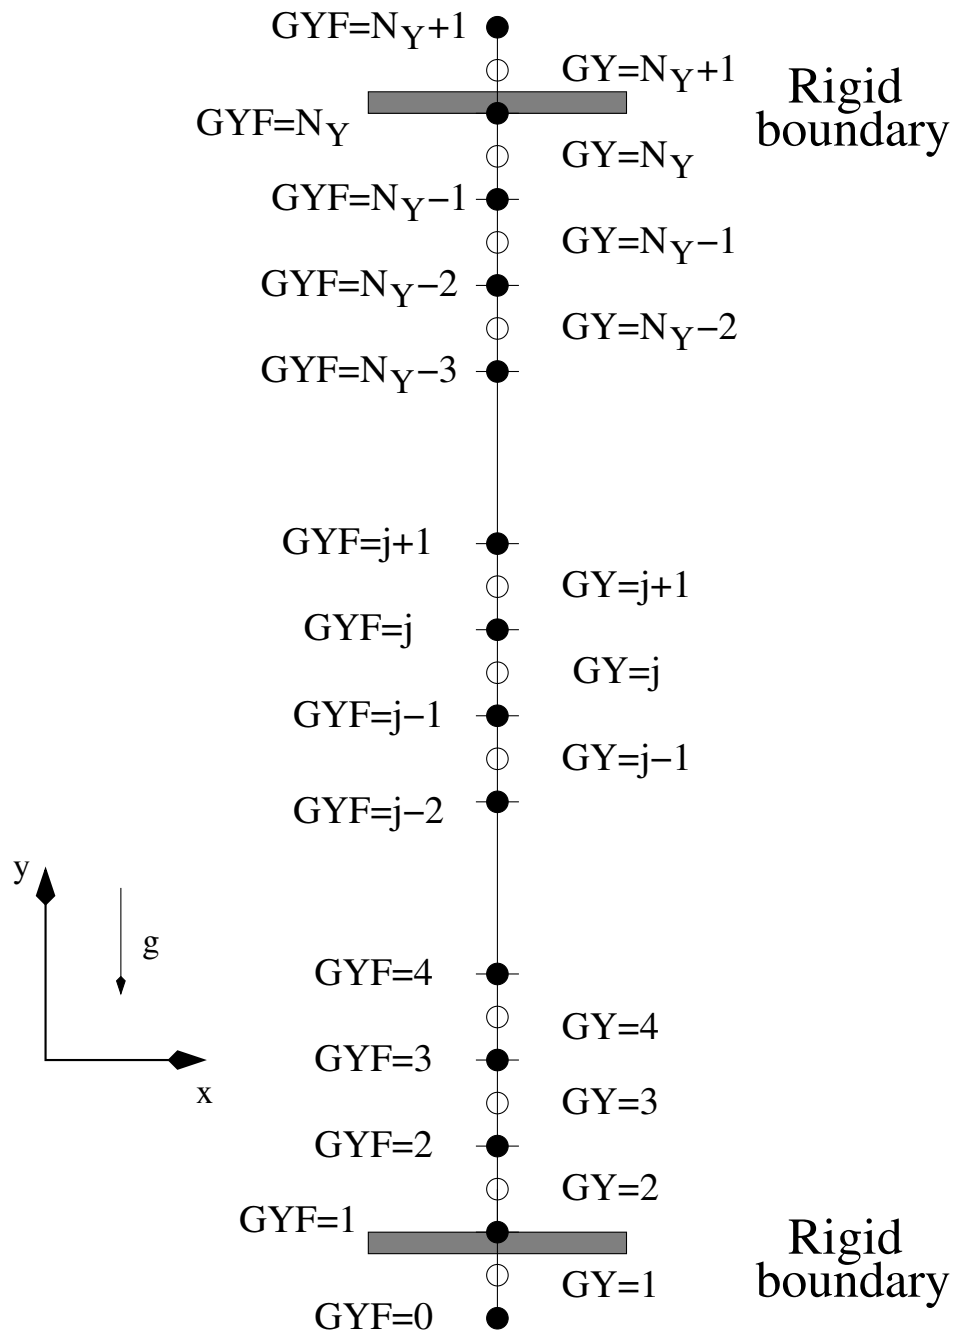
GYF=$N_Y$+1
GY=$N_Y$+1
Rigid boundary
GYF=$N_Y$
GY=$N_Y$
GYF=$N_Y$−1
GY=$N_Y$−1
GYF=$N_Y$−2
GY=$N_Y$−2
GYF=$N_Y$−3

GYF=j+1
GY=j+1
GYF=j
GY=j
GYF=j−1
GY=j−1
GYF=j−2

y
g
x

GYF=4
GY=4
GYF=3
GY=3
GYF=2
GY=2
GYF=1
Rigid boundary
GY=1
GYF=0